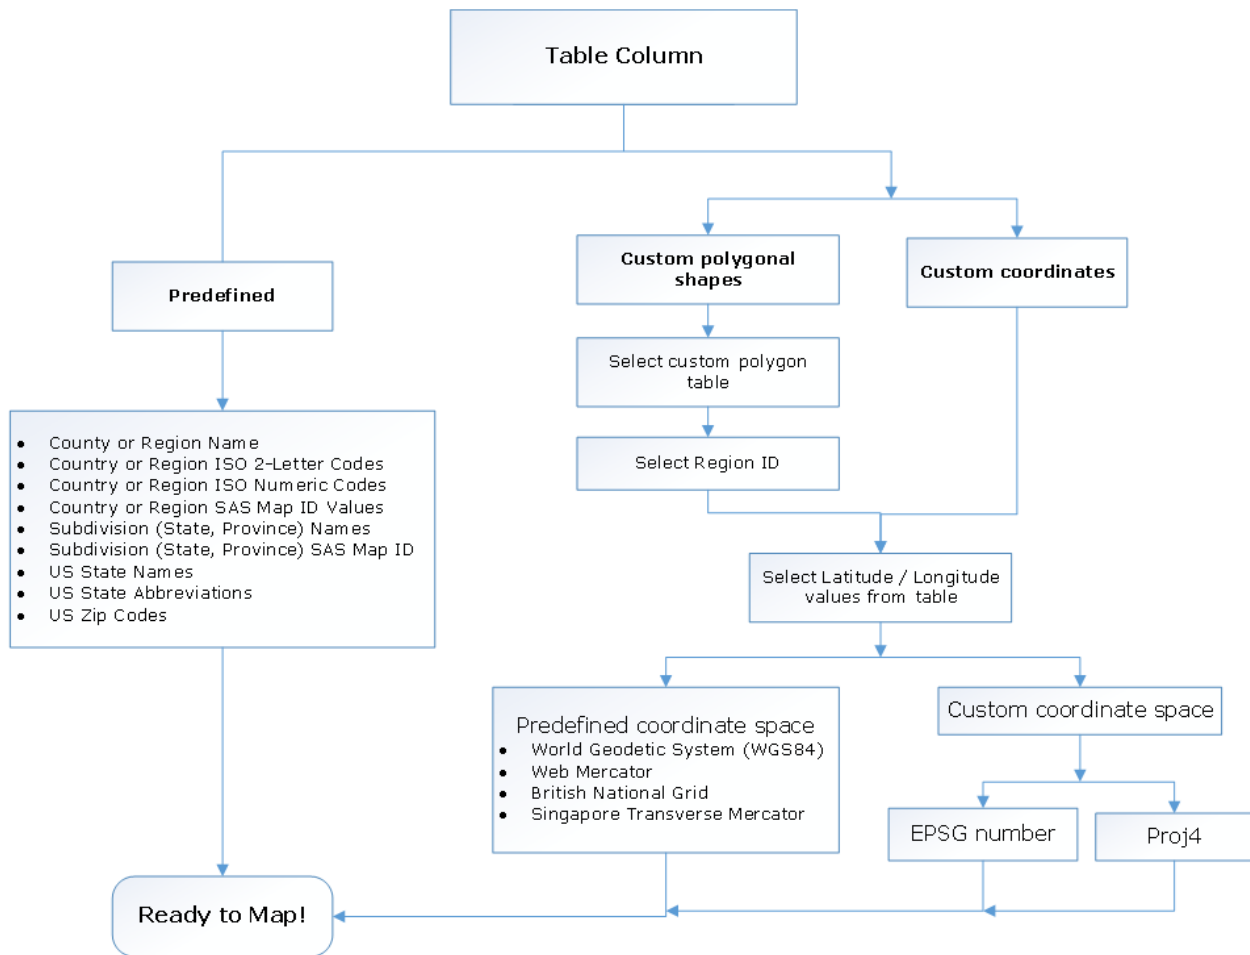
Table Column

Predefined

- County or Region Name
- Country or Region ISO 2-Letter Codes
- Country or Region ISO Numeric Codes
- Country or Region SAS Map ID Values
- Subdivision (State, Province) Names
- Subdivision (State, Province) SAS Map ID
- US State Names
- US State Abbreviations
- US Zip Codes

Custom polygonal shapes

Select custom polygon table

Select Region ID

Custom coordinates

Select Latitude / Longitude values from table

Predefined coordinate space
- World Geodetic System (WGS84)
- Web Mercator
- British National Grid
- Singapore Transverse Mercator

Custom coordinate space

EPSG number

Proj4

Ready to Map!